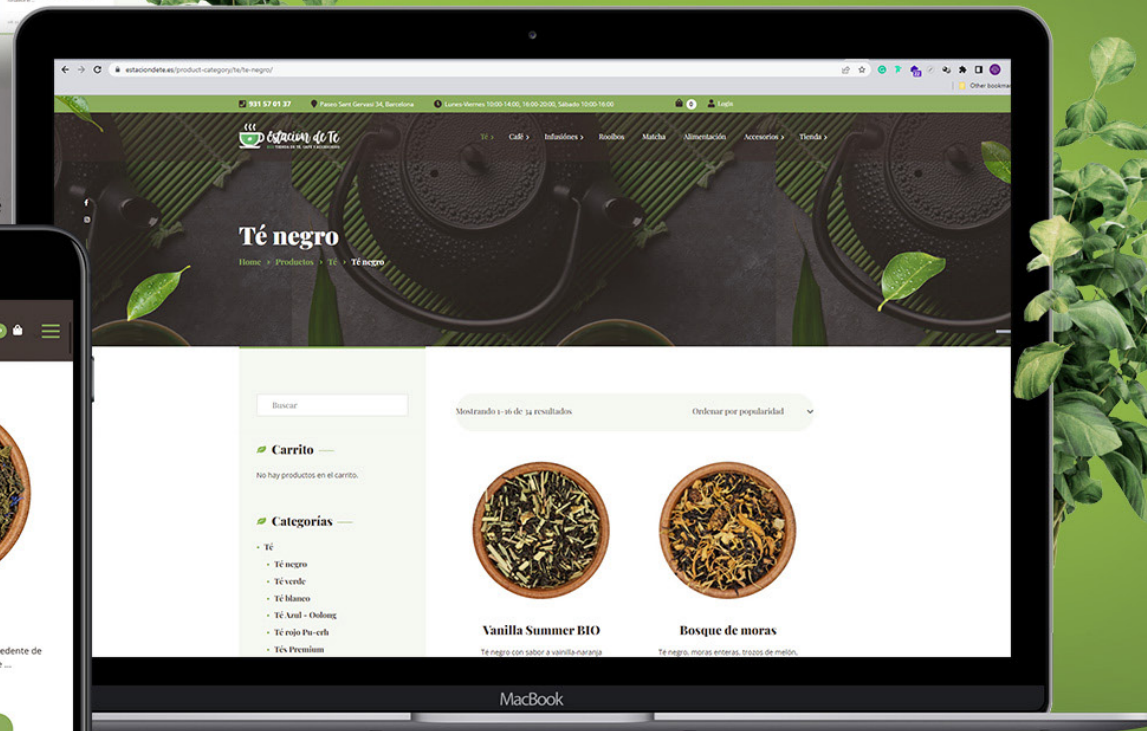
estaciondete.es/product-category/te/te-negro/

Other bookmarks

931 57 01 37 Paseo Sant Gervasi 34, Barcelona Lunes-Viernes 10:00-14:00, 16:00-20:00, Sábado 10:00-16:00 0 Login

Estacion de Te

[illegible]

Té Café Infusiones Rooibos Matcha Alimentación Accesorios Tienda

Té negro

Home > Productos > Té > Té negro

Buscar

Carrito

No hay productos en el carrito.

Categorías

Té
Té negro
Té verde
Té blanco
Té Azul - Oolong
Té rojo Pu-erh
Tés Premium

Mostrando 1–16 de 34 resultados

Ordenar por popularidad

Vanilla Summer BIO

Té negro con sabor a vainilla-naranja

Bosque de moras

Té negro, moras enteras, trozos de melón,

edente de
...

MacBook